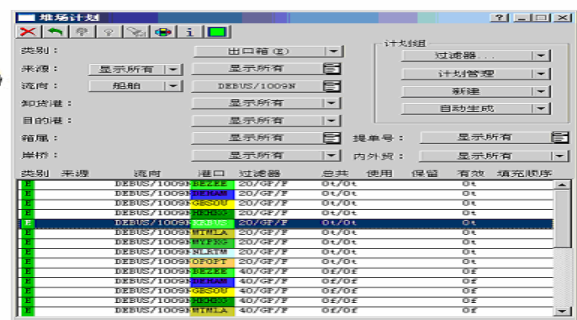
堆场计划

类别： 出口箱(E)
来源： 显示所有 显示所有
流向： 船舶 DEBUS/1009N
卸货港： 显示所有
目的港： 显示所有
箱属： 显示所有 提单号： 显示所有
岸桥： 显示所有 内外贸： 显示所有

计划组
过滤器...
计划管理
新建
自动生成

| 类别 | 来源 | 流向 | 港口 | 过滤器 | 总共 | 使用 | 保留 | 有效 | 填充顺序 |
|---|---|---|---|---|---|---|---|---|---|
| E | | DEBUS/1009N | BEZEE | 20/GP/F | 0t/0t | | | 0t | |
| E | | DEBUS/1009N | DEHAM | 20/GP/F | 0t/0t | | | 0t | |
| E | | DEBUS/1009N | GBSOU | 20/GP/F | 0t/0t | | | 0t | |
| E | | DEBUS/1009N | HKHKG | 20/GP/F | 0t/0t | | | 0t | |
| E | | DEBUS/1009N | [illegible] | 20/GP/F | 0t/0t | | | 0t | |
| E | | DEBUS/1009N | MIMLA | 20/GP/F | 0t/0t | | | 0t | |
| E | | DEBUS/1009N | MYPKG | 20/GP/F | 0t/0t | | | 0t | |
| E | | DEBUS/1009N | NLRTM | 20/GP/F | 0t/0t | | | 0t | |
| E | | DEBUS/1009N | OFOPT | 20/GP/F | 0t/0t | | | 0t | |
| E | | DEBUS/1009N | BEZEE | 40/GP/F | 0t/0t | | | 0t | |
| E | | DEBUS/1009N | DEHAM | 40/GP/F | 0t/0t | | | 0t | |
| E | | DEBUS/1009N | GBSOU | 40/GP/F | 0t/0t | | | 0t | |
| E | | DEBUS/1009N | HKHKG | 40/GP/F | 0t/0t | | | 0t | |
| E | | DEBUS/1009N | MIMLA | 40/GP/F | 0t/0t | | | 0t | |